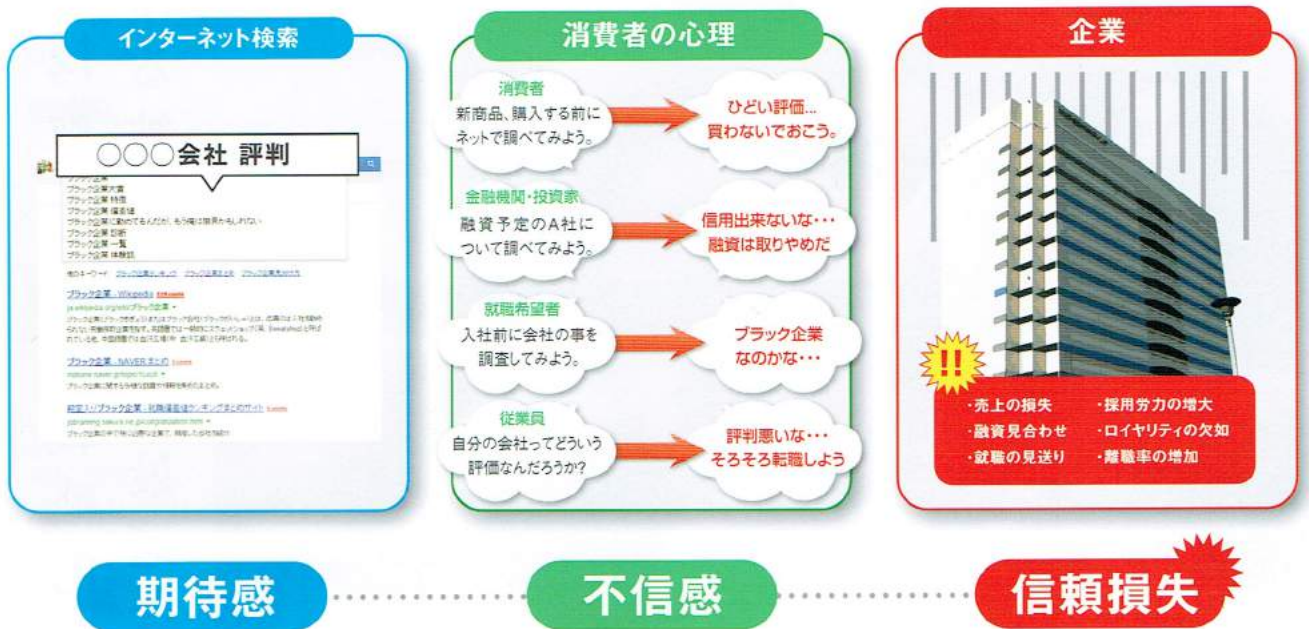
インターネット検索

○○○会社 評判

ブラック企業
ブラック企業大賞
ブラック企業 特徴
ブラック企業 偏差値
ブラック企業に勤めてるんだが、もう俺は限界かもしれない
ブラック企業 診断
ブラック企業 一覧
ブラック企業 体験談

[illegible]

ブラック企業 - Wikipedia
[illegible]

ブラック企業 - NAVER まとめ
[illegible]

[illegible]

消費者の心理

消費者
新商品、購入する前にネットで調べてみよう。

ひどい評価…買わないでおこう。

金融機関・投資家
融資予定のA社について調べてみよう。

信用出来ないな・・・融資は取りやめだ

就職希望者
入社前に会社の事を調査してみよう。

ブラック企業なのかな・・・

従業員
自分の会社ってどういう評価なんだろうか?

評判悪いな・・・そろそろ転職しよう

企業

!!

・売上の損失
・融資見合わせ
・就職の見送り
・採用労力の増大
・ロイヤリティの欠如
・離職率の増加

期待感

不信感

信頼損失